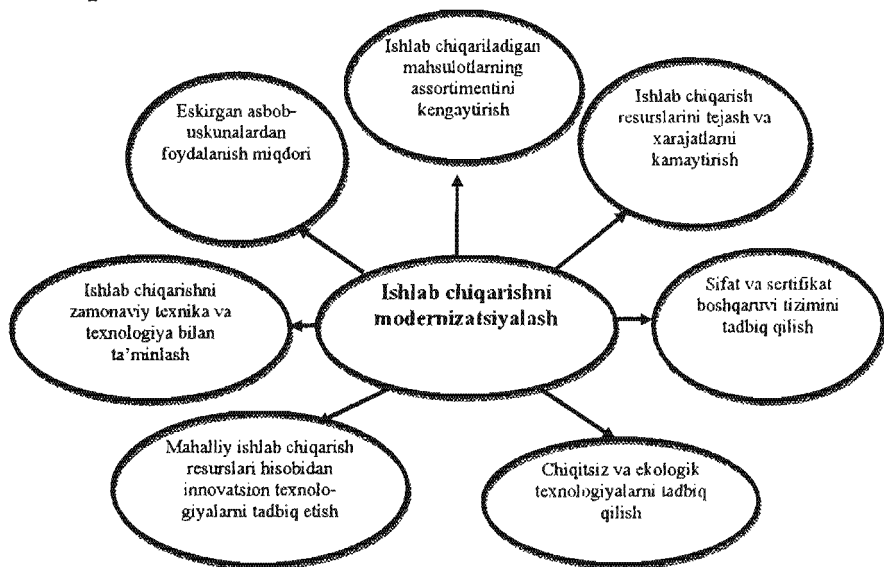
Ishlab chiqariladigan mahsulotlarning assortimentini kengaytirish

Eskirgan asbob-uskunalardan foydalanish miqdori

Ishlab chiqarish resurslarini tejash va xarajatlarni kamaytirish

Ishlab chiqarishni zamonaviy texnika va texnologiya bilan ta'minlash

Ishlab chiqarishni modernizatsiyalash

Sifat va sertifikat boshqaruvi tizimini tadbiq qilish

Mahalliy ishlab chiqarish resurslari hisobidan innovatsion texnologiyalarni tadbiq etish

Chiqitsiz va ekologik texnologiyalarni tadbiq qilish